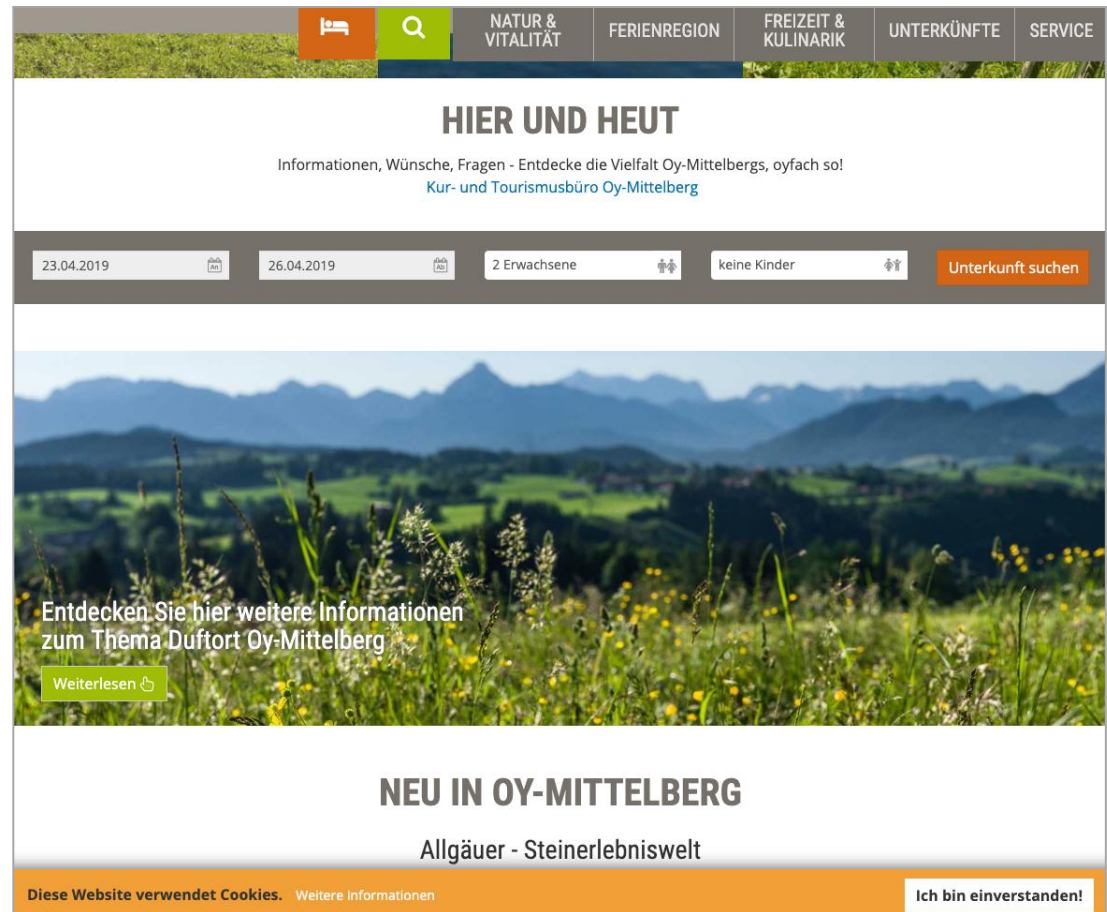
NATUR & VITALITÄT
FERIENREGION
FREIZEIT & KULINARIK
UNTERKÜNFTE
SERVICE

HIER UND HEUT

Informationen, Wünsche, Fragen - Entdecke die Vielfalt Oy-Mittelbergs, oyfach so!
Kur- und Tourismusbüro Oy-Mittelberg

23.04.2019
An
26.04.2019
Ab
2 Erwachsene
keine Kinder
Unterkunft suchen

Entdecken Sie hier weitere Informationen zum Thema Duftort Oy-Mittelberg
Weiterlesen

NEU IN OY-MITTELBERG

Allgäuer - Steinerlebniswelt

Diese Website verwendet Cookies. Weitere Informationen
Ich bin einverstanden!